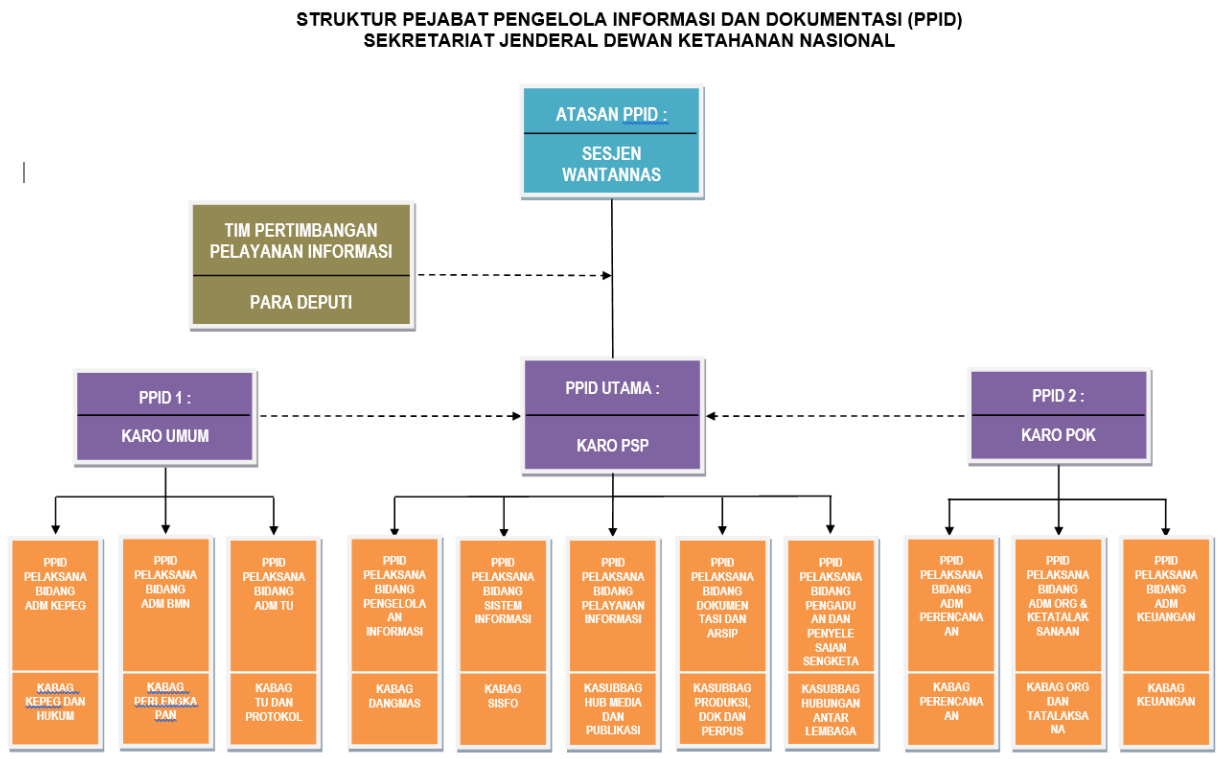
STRUKTUR PEJABAT PENGELOLA INFORMASI DAN DOKUMENTASI (PPID)
SEKRETARIAT JENDERAL DEWAN KETAHANAN NASIONAL

ATASAN PPID :
SESJEN WANTANNAS

TIM PERTIMBANGAN PELAYANAN INFORMASI
PARA DEPUTI

PPID 1 :
KARO UMUM

PPID UTAMA :
KARO PSP

PPID 2 :
KARO POK

PPID PELAKSANA BIDANG ADM KEPEG
KABAG KEPEG DAN HUKUM

PPID PELAKSANA BIDANG ADM BMN
KABAG PERLENGKAPAN

PPID PELAKSANA BIDANG ADM TU
KABAG TU DAN PROTOKOL

PPID PELAKSANA BIDANG PENGELOLAAN INFORMASI
KABAG DANGMAS

PPID PELAKSANA BIDANG SISTEM INFORMASI
KABAG SISFO

PPID PELAKSANA BIDANG PELAYANAN INFORMASI
KASUBBAG HUB MEDIA DAN PUBLIKASI

PPID PELAKSANA BIDANG DOKUMENTASI DAN ARSIP
KASUBBAG PRODUKSI, DOK DAN PERPUS

PPID PELAKSANA BIDANG PENGADUAN DAN PENYELESAIAN SENGKETA
KASUBBAG HUBUNGAN ANTAR LEMBAGA

PPID PELAKSANA BIDANG ADM PERENCANAAN
KABAG PERENCANAAN

PPID PELAKSANA BIDANG ADM ORG & KETATALAKSANAAN
KABAG ORG DAN TATALAKSANA

PPID PELAKSANA BIDANG ADM KEUANGAN
KABAG KEUANGAN